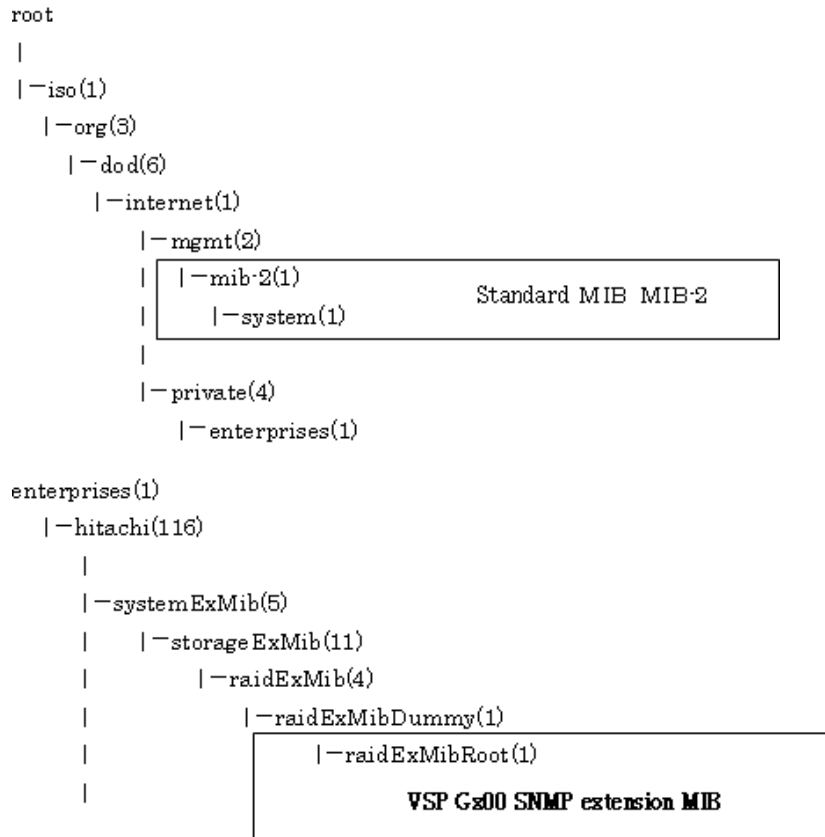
root
|
|－iso(1)
|－org(3)
|－dod(6)
|－internet(1)
|－mgmt(2)
| |－mib-2(1)
| |－system(1)
Standard MIB MIB-2
|
|－private(4)
|－enterprises(1)

enterprises(1)
|－hitachi(116)
|
|－systemExMib(5)
| |－storageExMib(11)
| |－raidExMib(4)
| |－raidExMibDummy(1)
| |－raidExMibRoot(1)
|
VSP Gx00 SNMP extension MIB